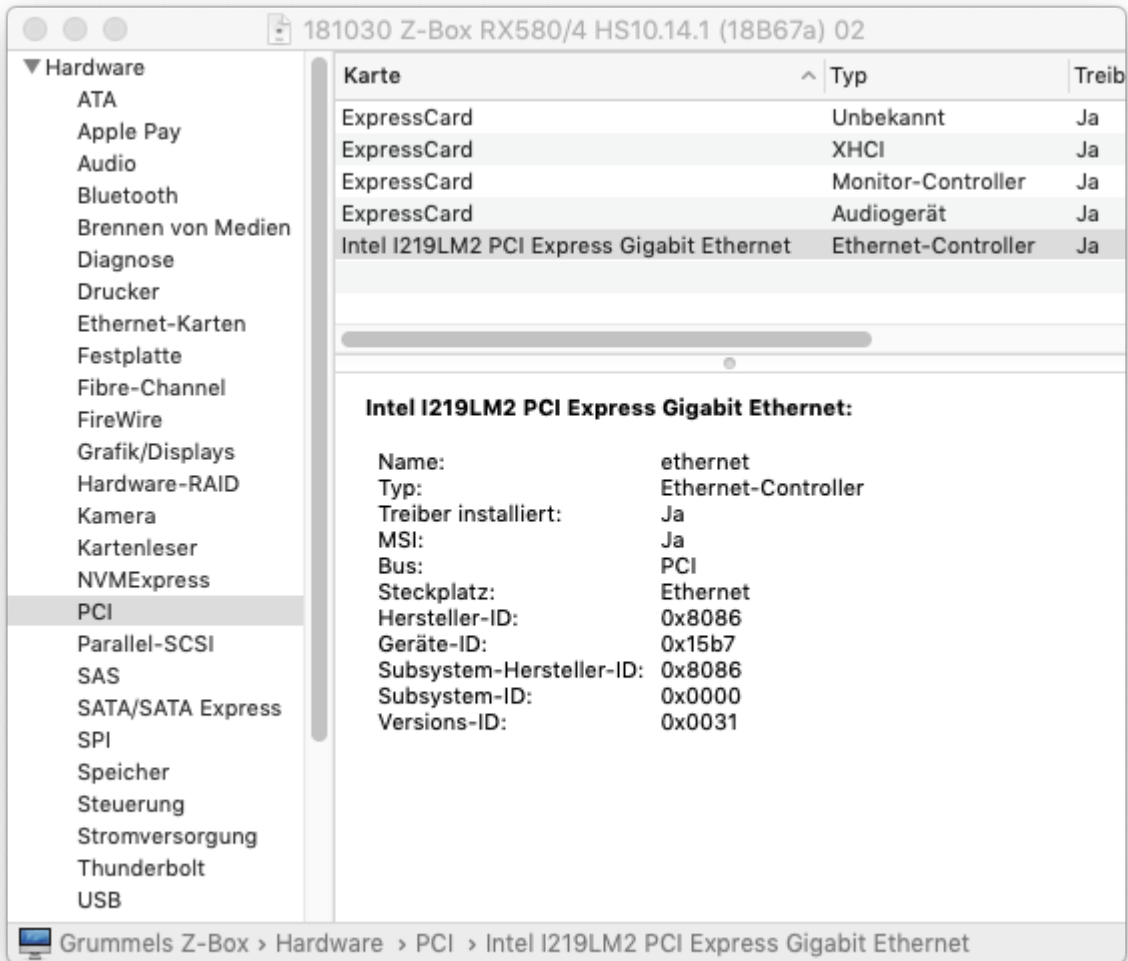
181030 Z-Box RX580/4 HS10.14.1 (18B67a) 02

▼Hardware
ATA
Apple Pay
Audio
Bluetooth
Brennen von Medien
Diagnose
Drucker
Ethernet-Karten
Festplatte
Fibre-Channel
FireWire
Grafik/Displays
Hardware-RAID
Kamera
Kartenleser
NVMExpress
PCI
Parallel-SCSI
SAS
SATA/SATA Express
SPI
Speicher
Steuerung
Stromversorgung
Thunderbolt
USB

| Karte | Typ | Treib |
|---|---|---|
| ExpressCard | Unbekannt | Ja |
| ExpressCard | XHCI | Ja |
| ExpressCard | Monitor-Controller | Ja |
| ExpressCard | Audiogerät | Ja |
| Intel I219LM2 PCI Express Gigabit Ethernet | Ethernet-Controller | Ja |

Intel I219LM2 PCI Express Gigabit Ethernet:

Name: ethernet
Typ: Ethernet-Controller
Treiber installiert: Ja
MSI: Ja
Bus: PCI
Steckplatz: Ethernet
Hersteller-ID: 0x8086
Geräte-ID: 0x15b7
Subsystem-Hersteller-ID: 0x8086
Subsystem-ID: 0x0000
Versions-ID: 0x0031

Grummels Z-Box › Hardware › PCI › Intel I219LM2 PCI Express Gigabit Ethernet